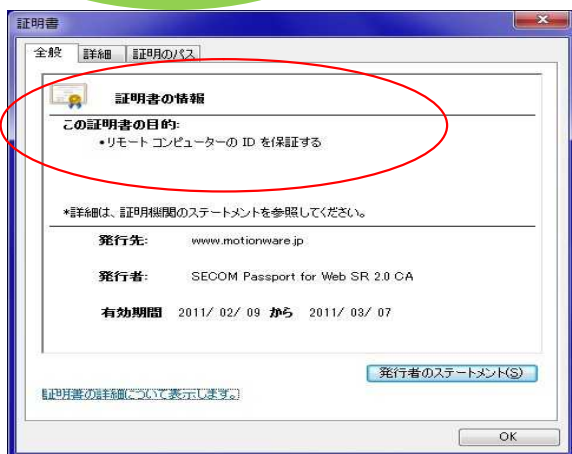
証明書

全般 詳細 証明のパス

証明書の情報

この証明書の目的:
•リモート コンピューターの ID を保証する

*詳細は、証明機関のステートメントを参照してください。

発行先: www.motionware.jp

発行者: SECOM Passport for Web SR 2.0 CA

有効期間 2011/ 02/ 09 から 2011/ 03/ 07

発行者のステートメント(S)

証明書の詳細について表示します。

OK